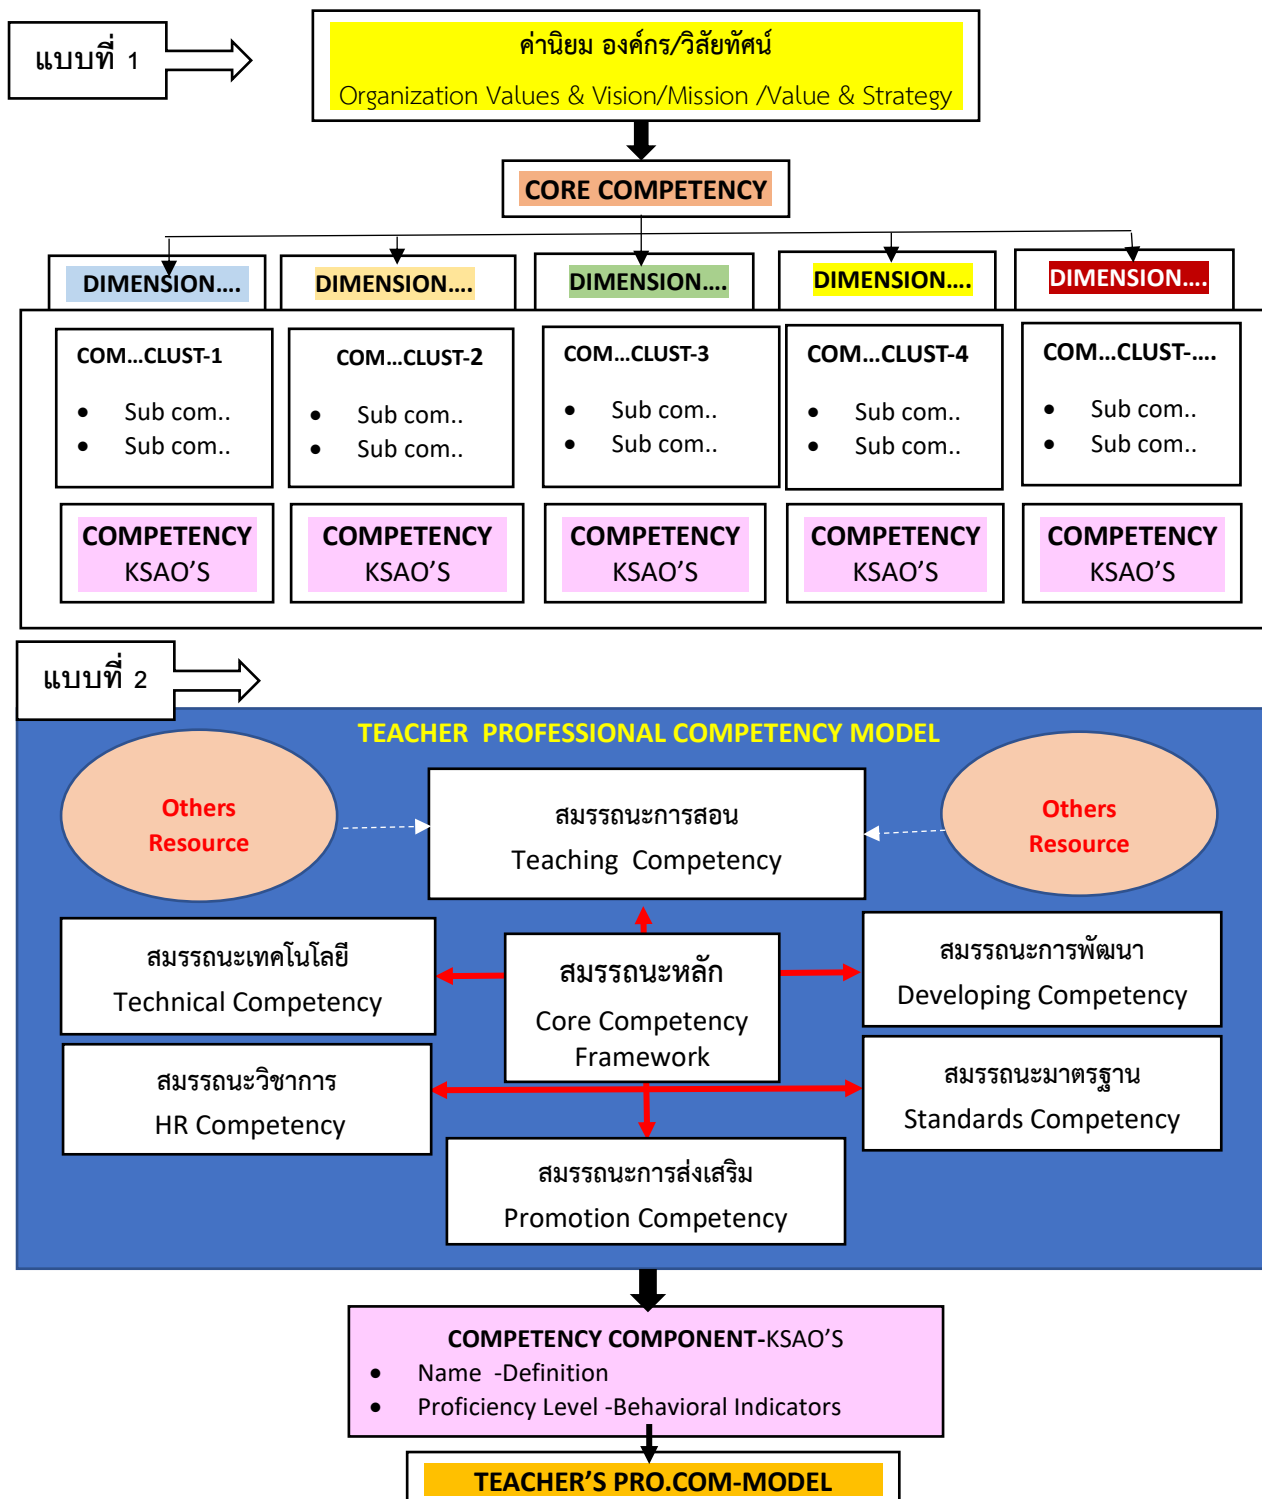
แบบที่ 1

ค่านิยม องค์กร/วิสัยทัศน์

Organization Values & Vision/Mission /Value & Strategy

CORE COMPETENCY

DIMENSION….

DIMENSION….

DIMENSION….

DIMENSION….

DIMENSION….

COM…CLUST-1
- Sub com..
- Sub com..

COM…CLUST-2
- Sub com..
- Sub com..

COM…CLUST-3
- Sub com..
- Sub com..

COM…CLUST-4
- Sub com..
- Sub com..

COM…CLUST-….
- Sub com..
- Sub com..

COMPETENCY KSAO’S

COMPETENCY KSAO’S

COMPETENCY KSAO’S

COMPETENCY KSAO’S

COMPETENCY KSAO’S

แบบที่ 2

TEACHER PROFESSIONAL COMPETENCY MODEL

Others Resource

สมรรถนะการสอน
Teaching Competency

Others Resource

สมรรถนะเทคโนโลยี
Technical Competency

สมรรถนะหลัก
Core Competency Framework

สมรรถนะการพัฒนา
Developing Competency

สมรรถนะวิชาการ
HR Competency

สมรรถนะมาตรฐาน
Standards Competency

สมรรถนะการส่งเสริม
Promotion Competency

COMPETENCY COMPONENT-KSAO’S
- Name -Definition
- Proficiency Level -Behavioral Indicators

TEACHER’S PRO.COM-MODEL